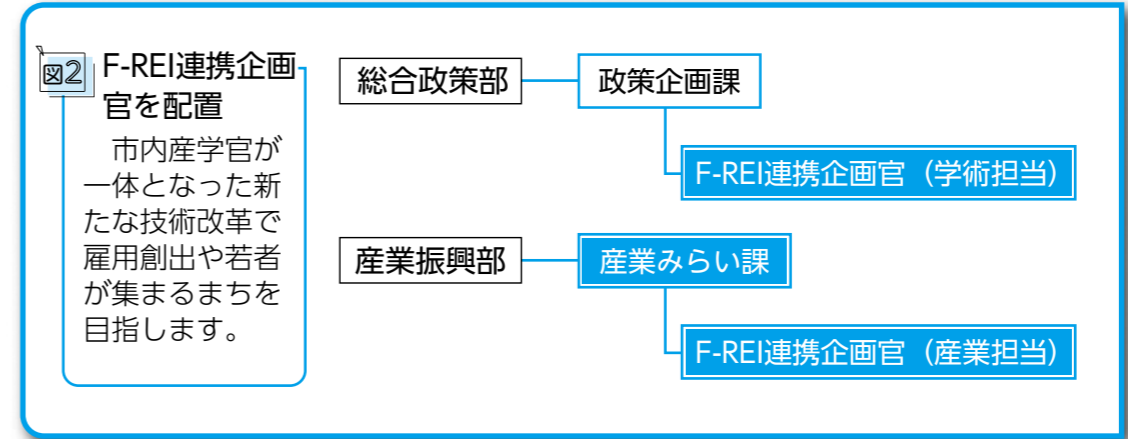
図2 F-REI連携企画官を配置

市内産学官が一体となった新たな技術改革で雇用創出や若者が集まるまちを目指します。

総合政策部

政策企画課

F-REI連携企画官（学術担当）

産業振興部

産業みらい課

F-REI連携企画官（産業担当）